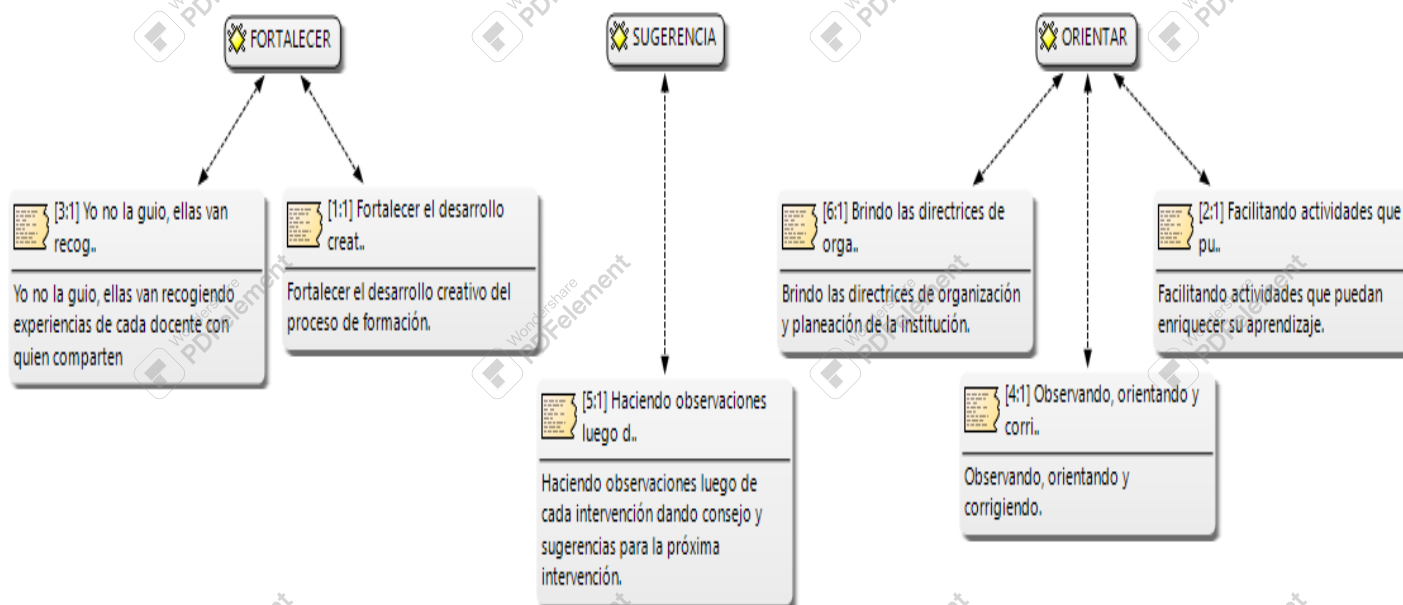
FORTALECER

[3:1] Yo no la guio, ellas van recog..

Yo no la guio, ellas van recogiendo experiencias de cada docente con quien comparten

[1:1] Fortalecer el desarrollo creat..

Fortalecer el desarrollo creativo del proceso de formación.

SUGERENCIA

[5:1] Haciendo observaciones luego d..

Haciendo observaciones luego de cada intervención dando consejo y sugerencias para la próxima intervención.

ORIENTAR

[6:1] Brindo las directrices de orga..

Brindo las directrices de organización y planeación de la institución.

[4:1] Observando, orientando y corri..

Observando, orientando y corrigiendo.

[2:1] Facilitando actividades que pu..

Facilitando actividades que puedan enriquecer su aprendizaje.

Wondershare PDFelement